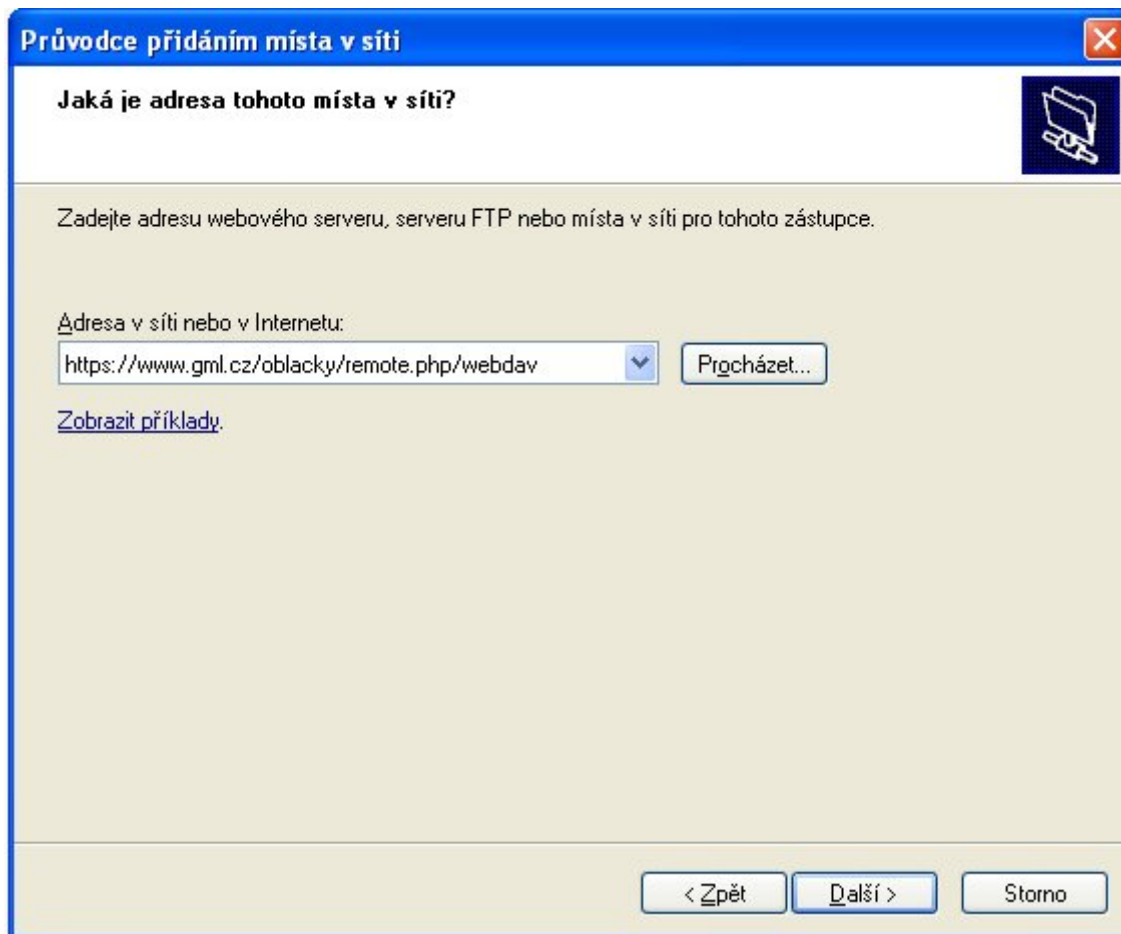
Průvodce přidáním místa v síti

Jaká je adresa tohoto místa v síti?

Zadejte adresu webového serveru, serveru FTP nebo místa v síti pro tohoto zástupce.

Adresa v síti nebo v Internetu:

https://www.gml.cz/oblacky/remote.php/webdav

Procházet...

Zobrazit příklady.

< Zpět

Další >

Storno